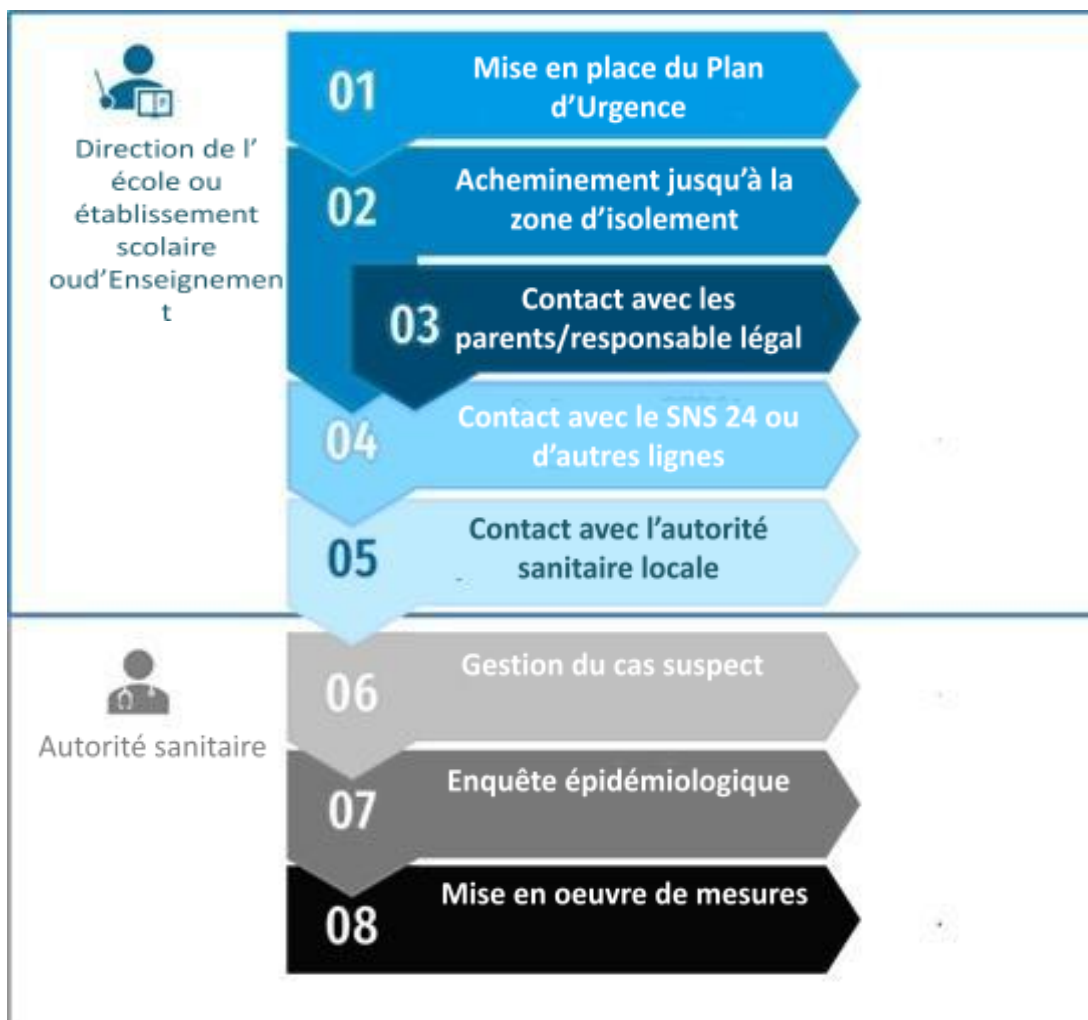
Direction de l' école ou établissement scolaire oud'Enseignement

01 Mise en place du Plan d'Urgence

02 Acheminement jusqu'à la zone d'isolement

03 Contact avec les parents/responsable légal

04 Contact avec le SNS 24 ou d'autres lignes

05 Contact avec l'autorité sanitaire locale

Autorité sanitaire

06 Gestion du cas suspect

07 Enquête épidémiologique

08 Mise en oeuvre de mesures